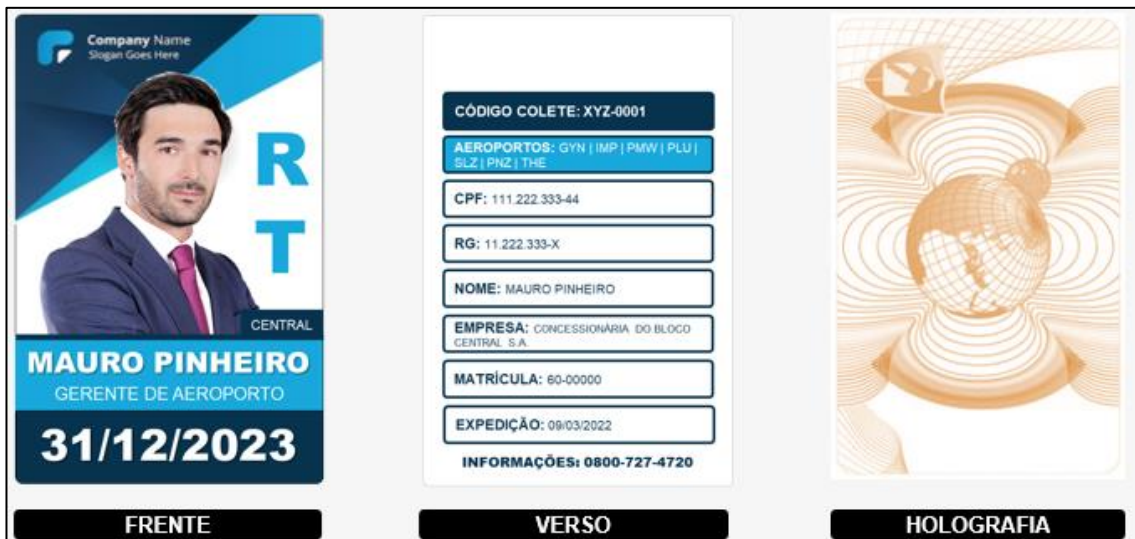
Company Name
Slogan Goes Here

R
T

CENTRAL

MAURO PINHEIRO
GERENTE DE AEROPORTO

31/12/2023

CÓDIGO COLETE: XYZ-0001

AEROPORTOS: GYN | IMP | PMW | PLU | SLZ | PNZ | THE

CPF: 111.222.333-44

RG: 11.222.333-X

NOME: MAURO PINHEIRO

EMPRESA: CONCESSIONÁRIA DO BLOCO CENTRAL S.A.

MATRÍCULA: 60-00000

EXPEDIÇÃO: 09/03/2022

INFORMAÇÕES: 0800-727-4720

FRENTE

VERSO

HOLOGRAFIA